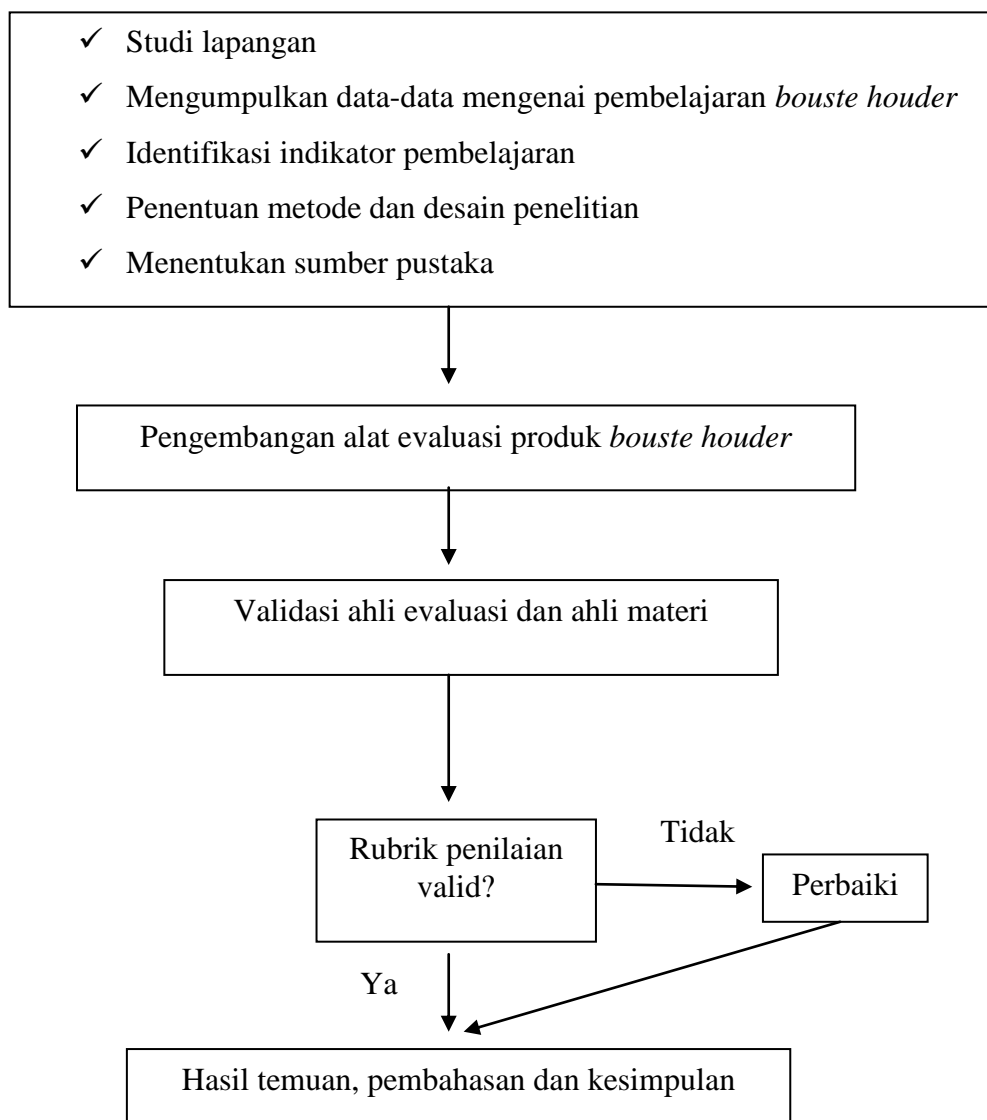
✓ Studi lapangan

✓ Mengumpulkan data-data mengenai pembelajaran *bouste houder*

✓ Identifikasi indikator pembelajaran

✓ Penentuan metode dan desain penelitian

✓ Menentukan sumber pustaka

Pengembangan alat evaluasi produk *bouste houder*

Validasi ahli evaluasi dan ahli materi

Rubrik penilaian valid?

Tidak

Perbaiki

Ya

Hasil temuan, pembahasan dan kesimpulan